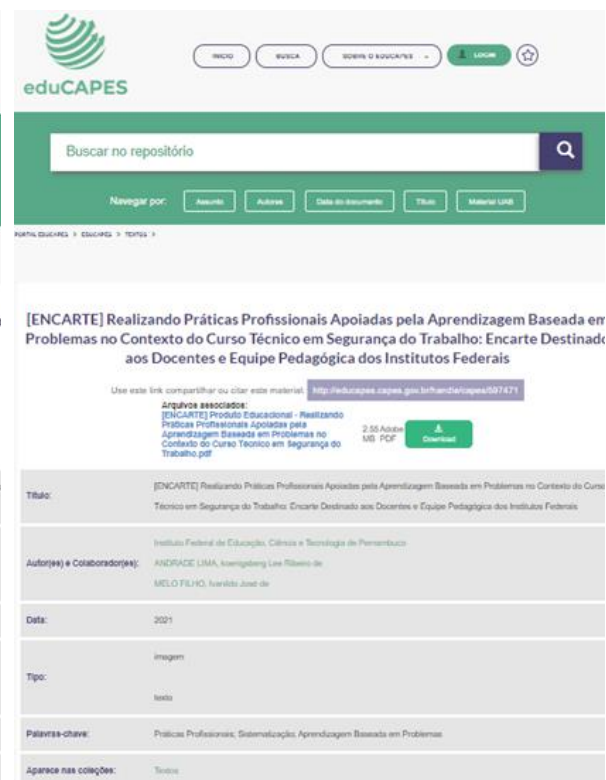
eduCAPES

INICIO | BUSCA | SOBRE O EDUCAPES | LOGIN

Buscar no repositório

Navegar por: Assunto | Autores | Data do documento | Título | Material UAB

PORTAL EDUCAPES > EDUCAPES > TEXTOS >

[ENCARTE] Realizando Práticas Profissionais Apoiadas pela Aprendizagem Baseada em Problemas no Contexto do Curso Técnico em Segurança do Trabalho: Encarte Destinado aos Docentes e Equipe Pedagógica dos Institutos Federais

Use este link compartilhar ou citar este material: http://educapes.capes.gov.br/handle/capes/597471

Arquivos associados:
[ENCARTE] Produto Educacional - Realizando Práticas Profissionais Apoiadas pela Aprendizagem Baseada em Problemas no Contexto do Curso Técnico em Segurança do Trabalho.pdf
2.55 MB Adobe PDF
Download

| | |
|---|---|
| Título: | [ENCARTE] Realizando Práticas Profissionais Apoiadas pela Aprendizagem Baseada em Problemas no Contexto do Curso Técnico em Segurança do Trabalho: Encarte Destinado aos Docentes e Equipe Pedagógica dos Institutos Federais |
| Autor(es) e Colaborador(es): | Instituto Federal de Educação, Ciência e Tecnologia de Pernambuco<br>ANDRADE LIMA, Icaroigberg Les Ribeiro de<br>MELO FILHO, Ivanildo José de |
| Data: | 2021 |
| Tipo: | imagem<br>texto |
| Palavras-chave: | Práticas Profissionais, Sistematização, Aprendizagem Baseada em Problemas |
| Aparece nas coleções: | Textos |